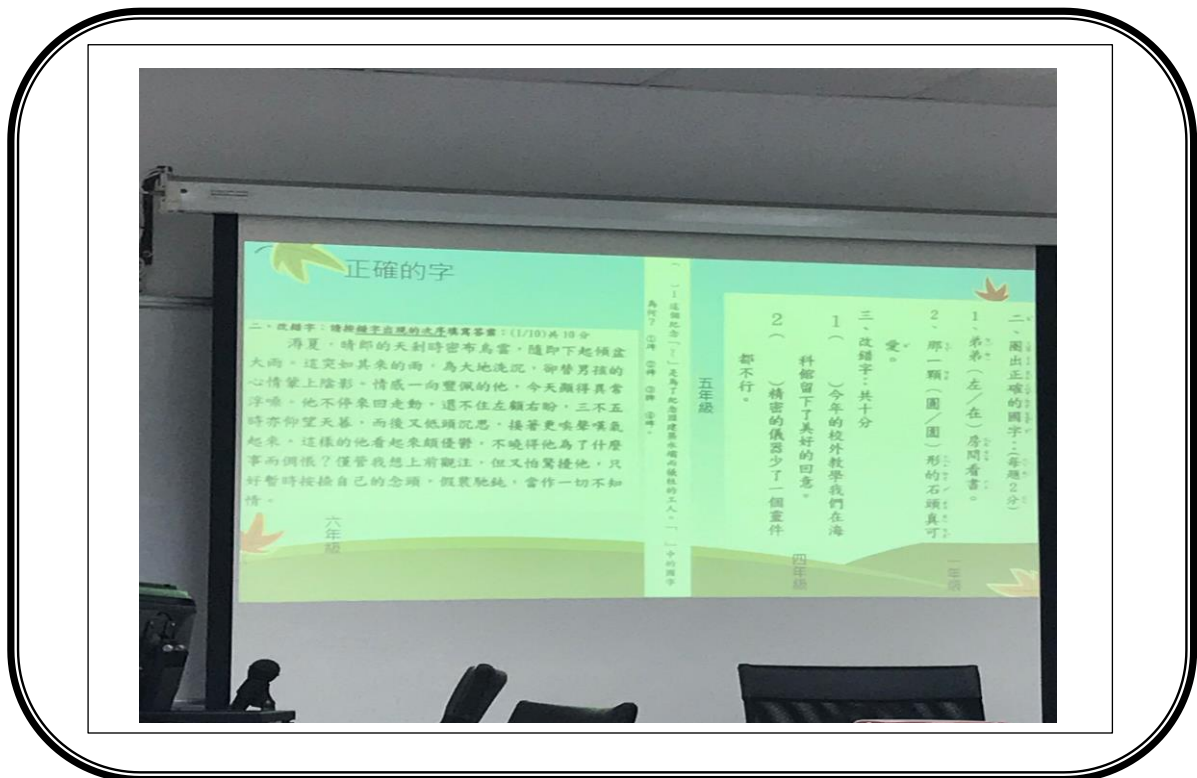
正確的字

二、改錯字：請將錯字出現的次序填寫答案：(1/10)共10分

溽夏，晴朗的天剎時密布烏雲，隨即下起傾盆大雨。這突如其來的雨，為大地洗沉，卻替男孩的心情蒙上陰影。情感一向豐沛的他，今天顯得異常浮噪。他不停來回走動，還不住左顧右盼，三不五時亦仰望天暮，而後又低頭沉思，接著更唉聲嘆氣起來。這樣的他看起來頗優鬱，不曉得他為了什麼事而個悵？儘管我想上前觀注，但又怕驚擾他，只好暫時按捺自己的念頭，假裝駝鈍，當作一切不知情。

六年級

(　)「這個紀念(　)」是為了紀念因建築水壩而犧牲的工人，(　)中的國字為何？ ①牌 ②碑 ③脾 ④啤。

五年級

二、圈出正確的國字：(每題2分)

1、弟弟(左／在)房間看書。

2、那一顆(圓／園)形的石頭真可愛。

一年級

三、改錯字：共十分

1(　)今年的校外教學我們在海科館留下了美好的回意。

2(　)精密的儀器少了一個零件都不行。

四年級